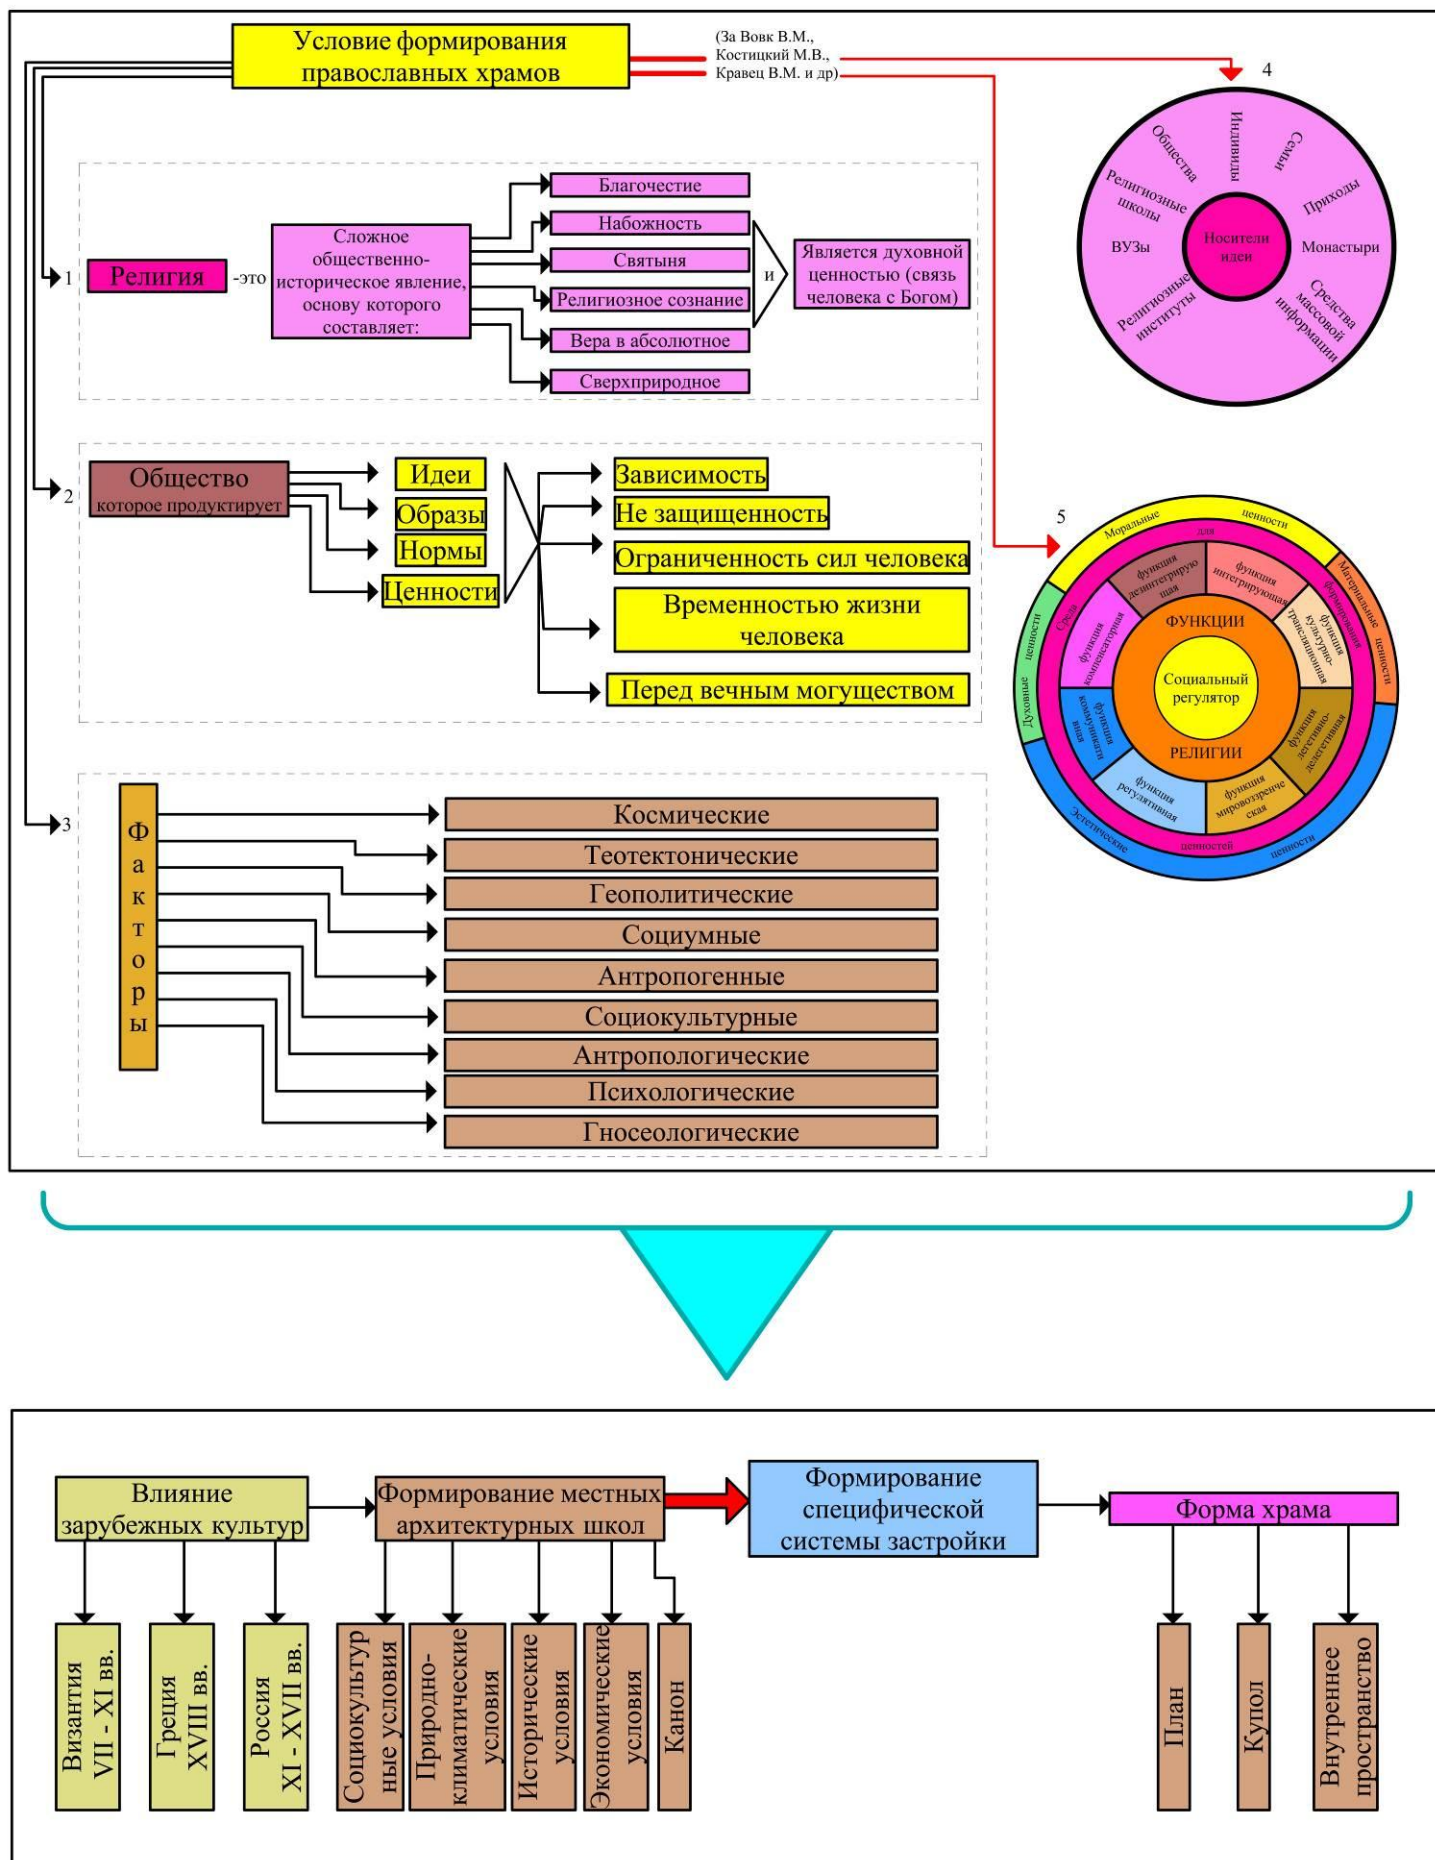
Условие формирования православных храмов

(За Вовк В.М., Костицкий М.В., Кравец В.М. и др)

4

Индивиды
Семьи
Приходы
Монастыри
Средства массовой информации
Религиозные институты
ВУЗы
Религиозные школы
Общества
Носители идеи

1

Религия -это

Сложное общественно-историческое явление, основу которого составляет:

Благочестие
Набожность
Святыня
Религиозное сознание
Вера в абсолютное
Сверхприродное

и

Является духовной ценностью (связь человека с Богом)

2

Общество
которое продуктирует

Идеи
Образы
Нормы
Ценности

Зависимость
Не защищенность
Ограниченность сил человека
Временностью жизни человека
Перед вечным могуществом

5

Моральные
ценности
для
Материальные формирование ценности
Среда
Духовные ценности
Эстетические
ценностей
ценности

функция дезинтегрирующая
функция интегрирующая
функция культурно-трансляционная
функция компенсаторная
функция коммуникативная
функция регулятивная
функция мировоззренческая
функция эстетично-дестетичная

ФУНКЦИИ
Социальный регулятор
РЕЛИГИИ

3

Факторы

Космические
Теотектонические
Геополитические
Социумные
Антропогенные
Социокультурные
Антропологические
Психологические
Гносеологические

Влияние зарубежных культур

Формирование местных архитектурных школ

Формирование специфической системы застройки

Форма храма

Византия VII - XI вв.
Греция XVIII вв.
Россия XI - XVII вв.

Социокультурные условия
Природно-климатические условия
Исторические условия
Экономические условия
Канон

План
Купол
Внутреннее пространство